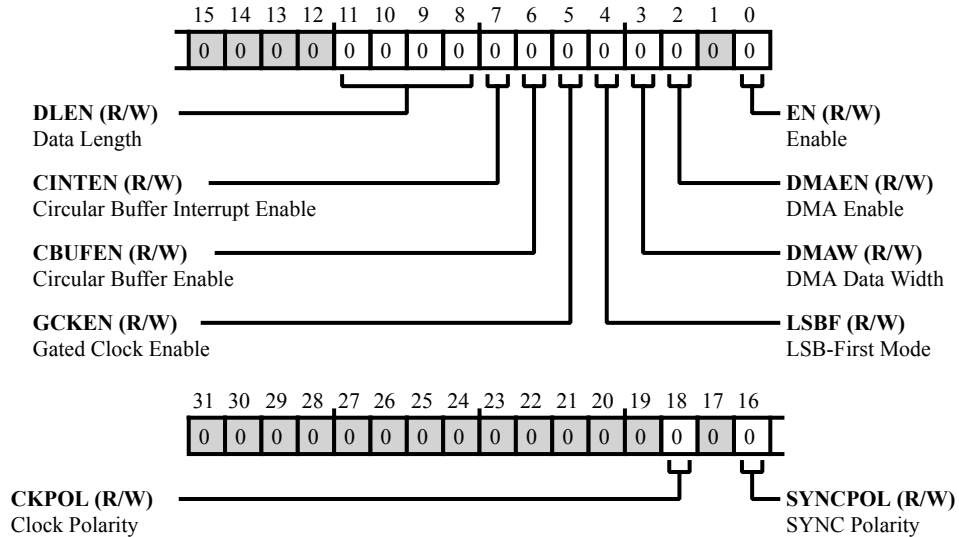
15 14 13 12 11 10 9 8 7 6 5 4 3 2 1 0

| 0 | 0 | 0 | 0 | 0 | 0 | 0 | 0 | 0 | 0 | 0 | 0 | 0 | 0 | 0 | 0 |
|---|---|---|---|---|---|---|---|---|---|---|---|---|---|---|---|

**DLEN (R/W)**
Data Length

**CINTEN (R/W)**
Circular Buffer Interrupt Enable

**CBUFEN (R/W)**
Circular Buffer Enable

**GCKEN (R/W)**
Gated Clock Enable

**EN (R/W)**
Enable

**DMAEN (R/W)**
DMA Enable

**DMAW (R/W)**
DMA Data Width

**LSBF (R/W)**
LSB-First Mode

31 30 29 28 27 26 25 24 23 22 21 20 19 18 17 16

| 0 | 0 | 0 | 0 | 0 | 0 | 0 | 0 | 0 | 0 | 0 | 0 | 0 | 0 | 0 | 0 |
|---|---|---|---|---|---|---|---|---|---|---|---|---|---|---|---|

**CKPOL (R/W)**
Clock Polarity

**SYNCPOL (R/W)**
SYNC Polarity